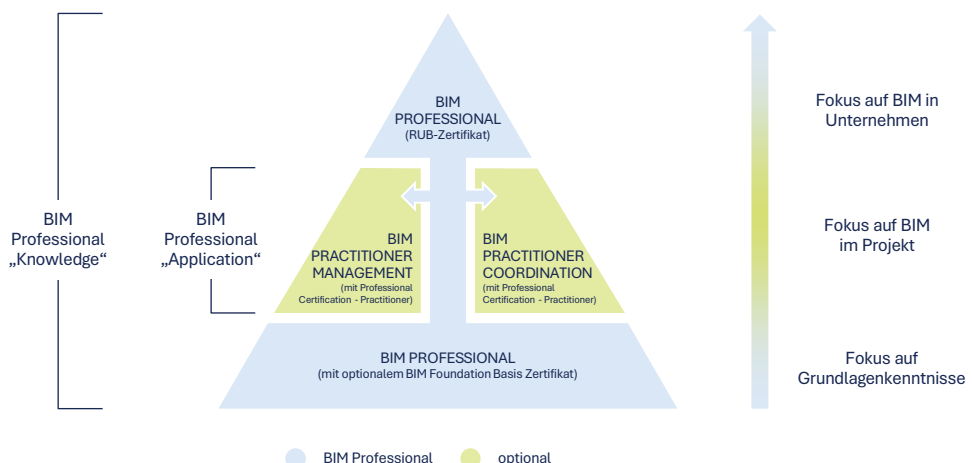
BIM Professional „Knowledge“

BIM Professional „Application“

BIM PROFESSIONAL (RUB-Zertifikat)

BIM PRACTITIONER MANAGEMENT (mit Professional Certification - Practitioner)

BIM PRACTITIONER COORDINATION (mit Professional Certification - Practitioner)

BIM PROFESSIONAL (mit optionalem BIM Foundation Basis Zertifikat)

Fokus auf BIM in Unternehmen

Fokus auf BIM im Projekt

Fokus auf Grundlagenkenntnisse

BIM Professional

optional